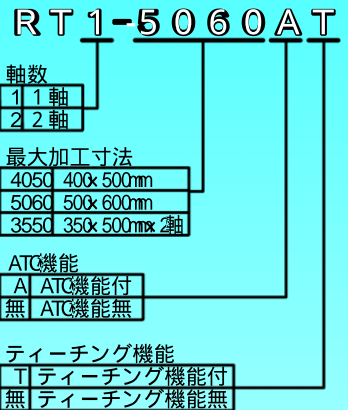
RT1-5060AT

軸数

| 1 | 1軸 |
|---|---|
| 2 | 2軸 |

最大加工寸法

| 4050 | 400x500mm |
|---|---|
| 5060 | 500x600mm |
| 3550 | 350x500mmx2軸 |

ATC機能

| A | ATC機能付 |
|---|---|
| 無 | ATC機能無 |

ティーチング機能

| T | ティーチング機能付 |
|---|---|
| 無 | ティーチング機能無 |